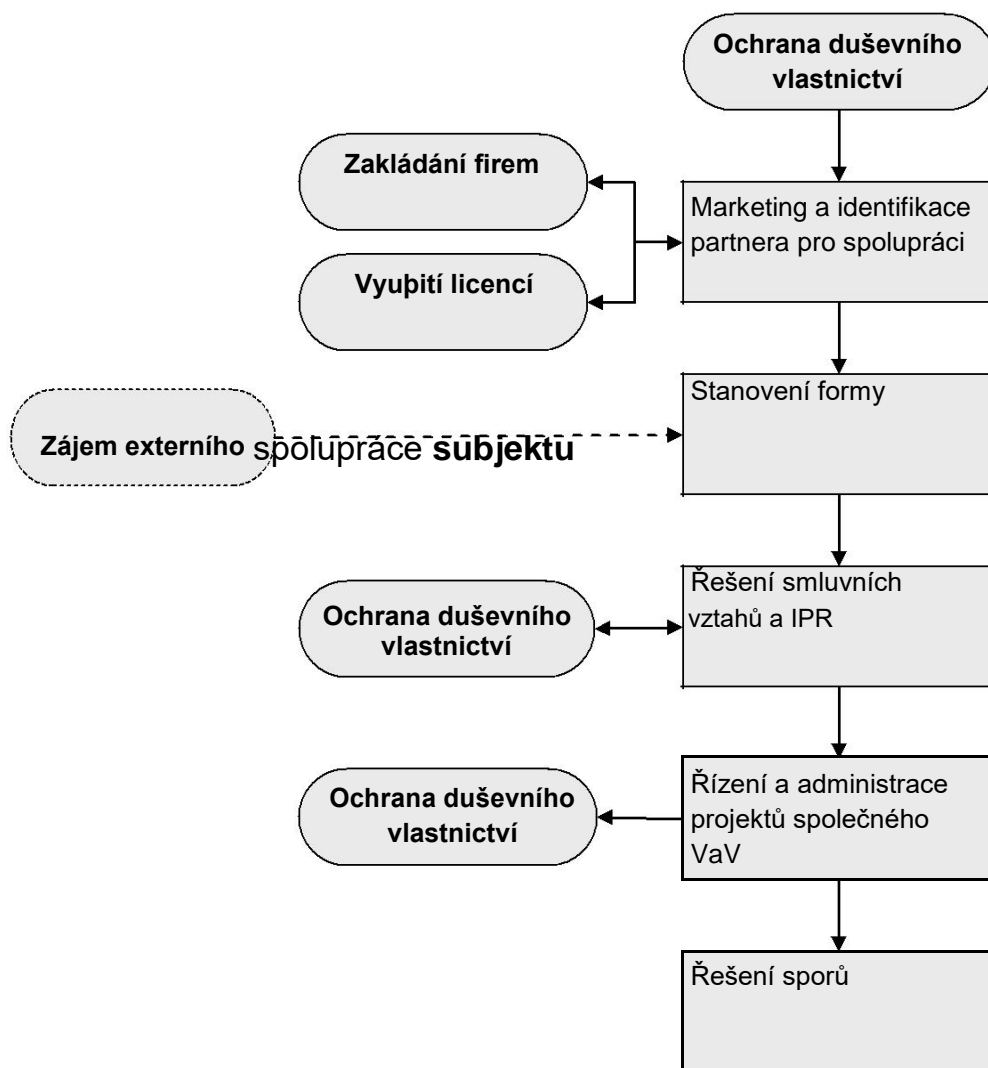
Ochrana duševního vlastnictví

Zakládání firem

Marketing a identifikace partnera pro spolupráci

Vyuþití licencí

Stanovení formy

Zájem externího spolupráce subjektu

Řešení smluvních vztahů a IPR

Ochrana duševního vlastnictví

Řízení a administrace projektů společného VaV

Ochrana duševního vlastnictví

Řešení sporů